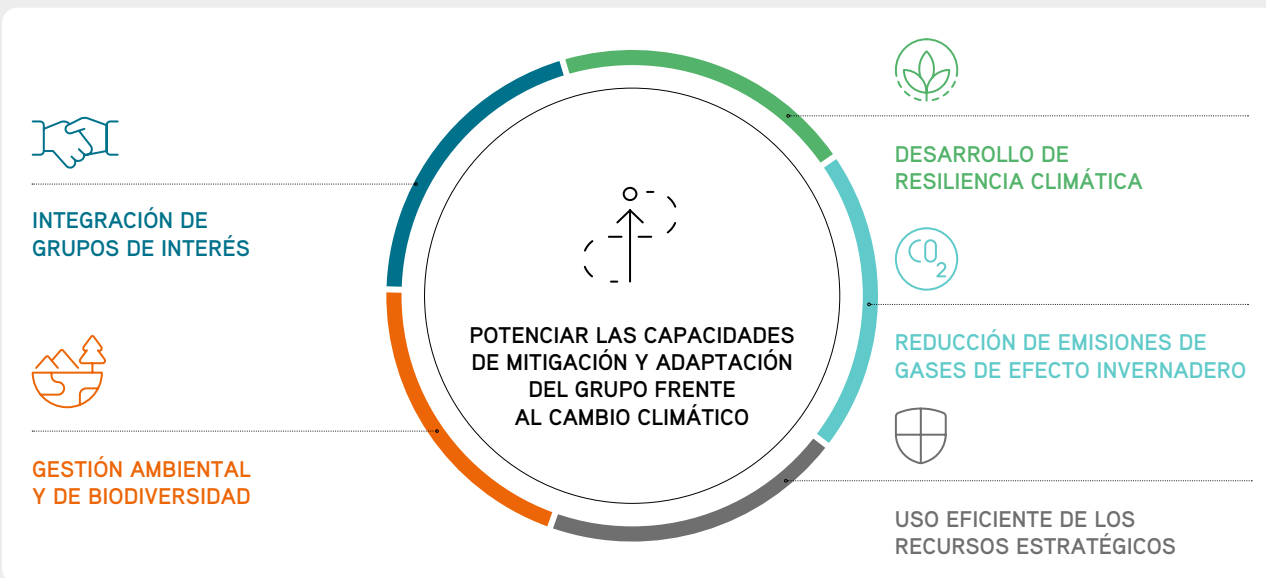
INTEGRACIÓN DE GRUPOS DE INTERÉS

GESTIÓN AMBIENTAL Y DE BIODIVERSIDAD

POTENCIAR LAS CAPACIDADES DE MITIGACIÓN Y ADAPTACIÓN DEL GRUPO FRENTE AL CAMBIO CLIMÁTICO

DESARROLLO DE RESILIENCIA CLIMÁTICA

$CO_2$

REDUCCIÓN DE EMISIONES DE GASES DE EFECTO INVERNADERO

USO EFICIENTE DE LOS RECURSOS ESTRATÉGICOS